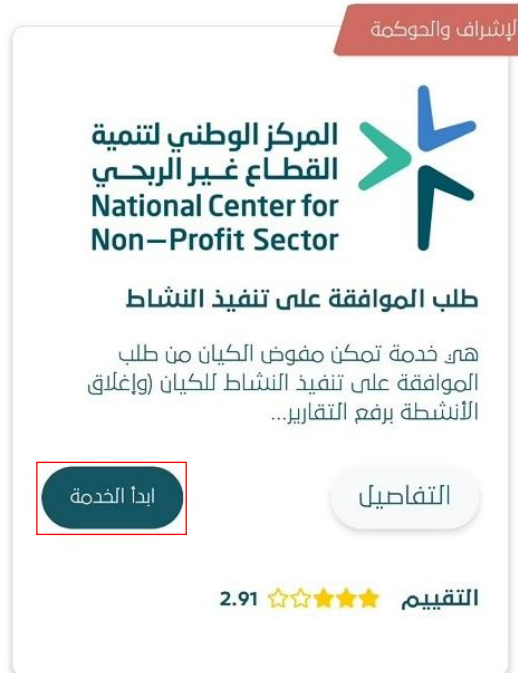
الإشراف والحوكمة

المركز الوطني لتنمية
القطاع غير الربحي
National Center for
Non—Profit Sector

طلب الموافقة على تنفيذ النشاط

هي خدمة تمكن مفوض الكيان من طلب الموافقة على تنفيذ النشاط للكيان وإغلاق الأنشطة برفع التقارير...

التفاصيل

ابدأ الخدمة

التقييم 2.91